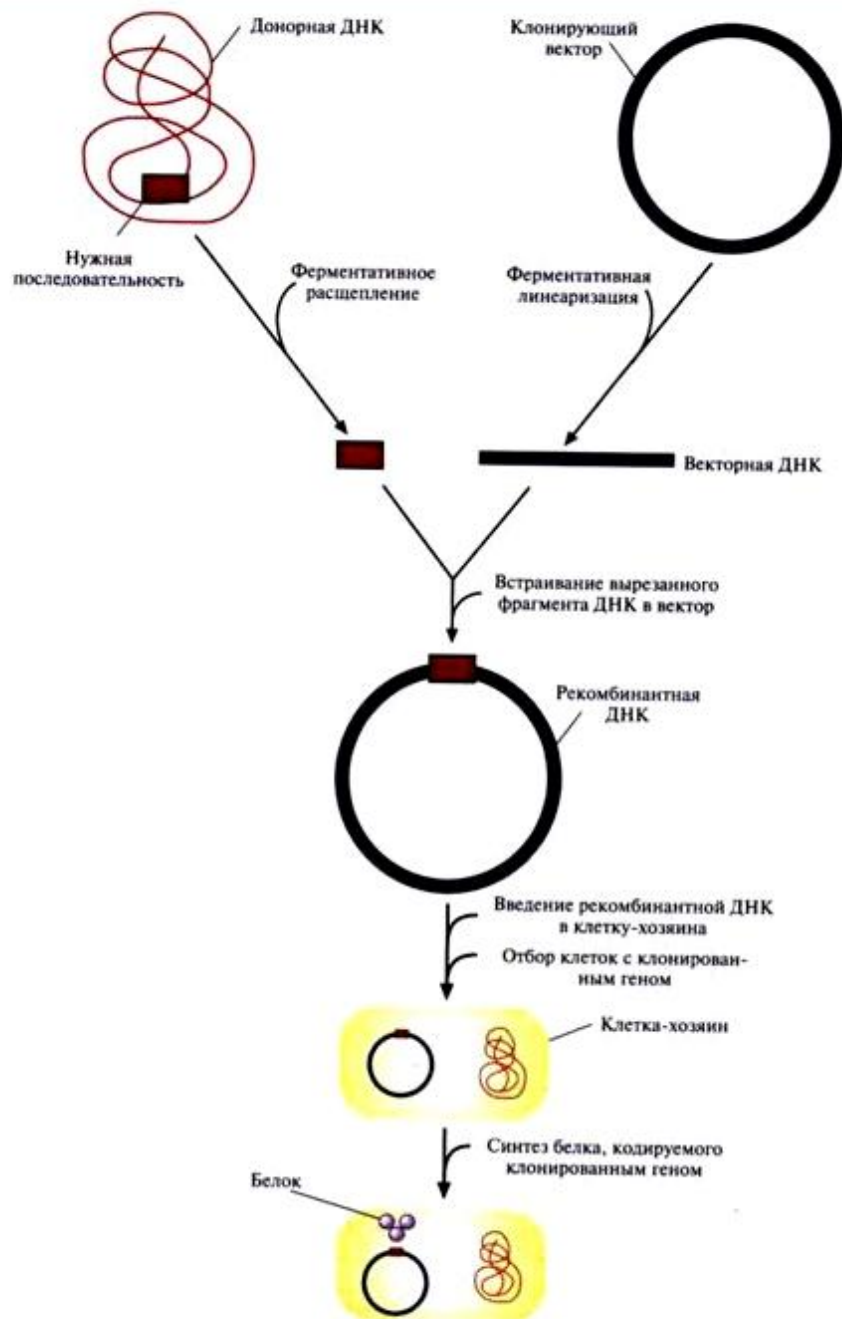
Донорная ДНК

Клонирующий вектор

Нужная последовательность

Ферментативное расщепление

Ферментативная линеаризация

Векторная ДНК

Встраивание вырезанного фрагмента ДНК в вектор

Рекомбинантная ДНК

Введение рекомбинантной ДНК в клетку-хозяина

Отбор клеток с клонированным геном

Клетка-хозяин

Синтез белка, кодируемого клонированным геном

Белок